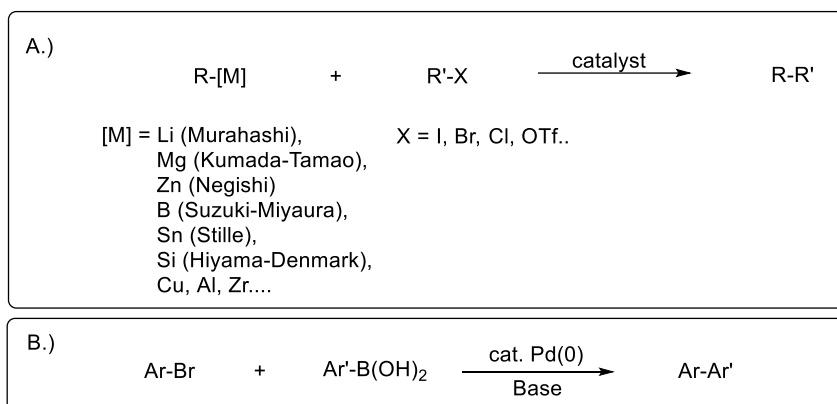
A.)

R-[M] + R'-X $\xrightarrow{\text{catalyst}}$ R-R'

[M] = Li (Murahashi),
Mg (Kumada-Tamao),
Zn (Negishi)
B (Suzuki-Miyaura),
Sn (Stille),
Si (Hiyama-Denmark),
Cu, Al, Zr....

X = I, Br, Cl, OTf..

B.)

Ar-Br + Ar'-$B(OH)_2$ $\xrightarrow[\text{Base}]{\text{cat. Pd(0)}}$ Ar-Ar'